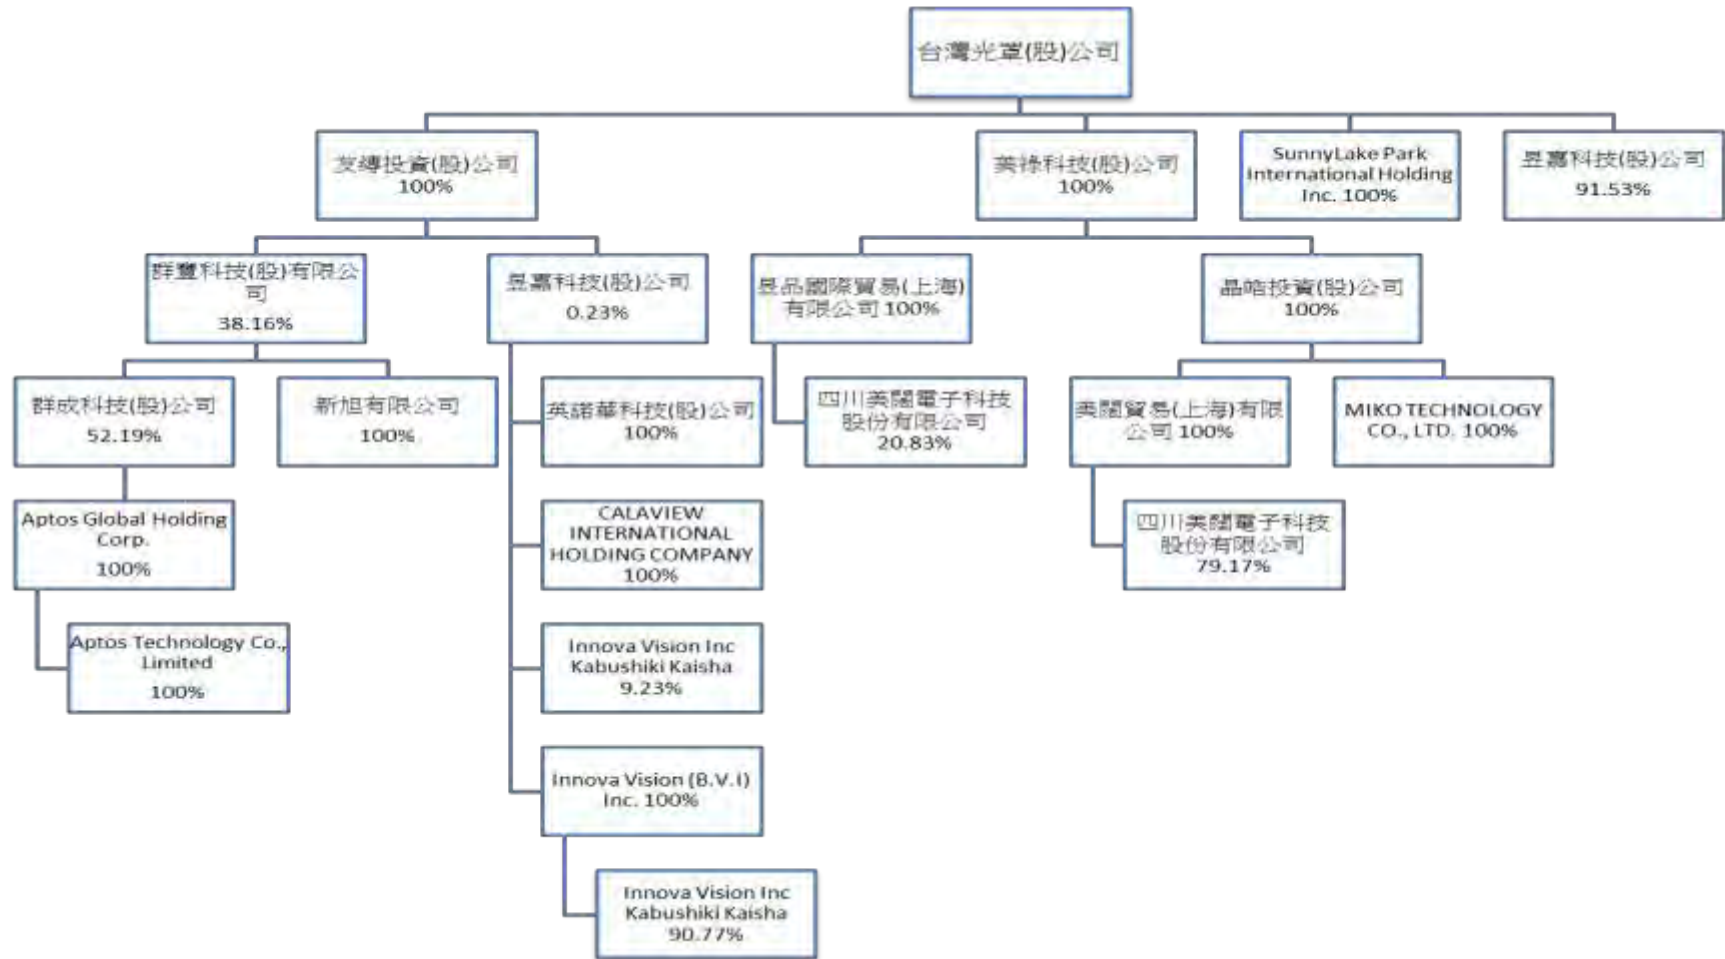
台灣光罩(股)公司

友繕投資(股)公司 100%

群豐科技(股)有限公司 38.16%

群成科技(股)公司 52.19%

Aptos Global Holding Corp. 100%

Aptos Technology Co., Limited 100%

新旭有限公司 100%

昱嘉科技(股)公司 0.23%

英諾華科技(股)公司 100%

CALAVIEW INTERNATIONAL HOLDING COMPANY 100%

Innova Vision Inc Kabushiki Kaisha 9.23%

Innova Vision (B.V.I) Inc. 100%

Innova Vision Inc Kabushiki Kaisha 90.77%

美祿科技(股)公司 100%

昱品國際貿易(上海)有限公司 100%

四川美闊電子科技股份有限公司 20.83%

晶皓投資(股)公司 100%

美闊貿易(上海)有限公司 100%

四川美闊電子科技股份有限公司 79.17%

MIKO TECHNOLOGY CO., LTD. 100%

SunnyLake Park International Holding Inc. 100%

昱嘉科技(股)公司 91.53%